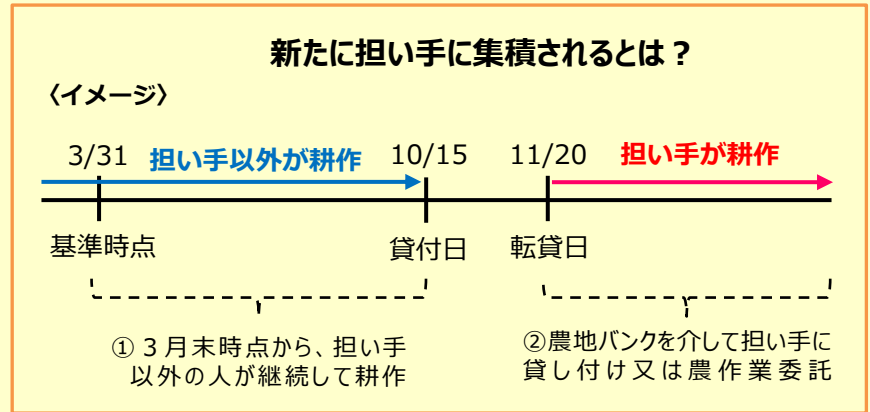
新たに担い手に集積されるとは？

〈イメージ〉

3/31 担い手以外が耕作 10/15 11/20 担い手が耕作

基準時点 貸付日 転貸日

① ３月末時点から、担い手以外の人が継続して耕作

②農地バンクを介して担い手に貸し付け又は農作業委託